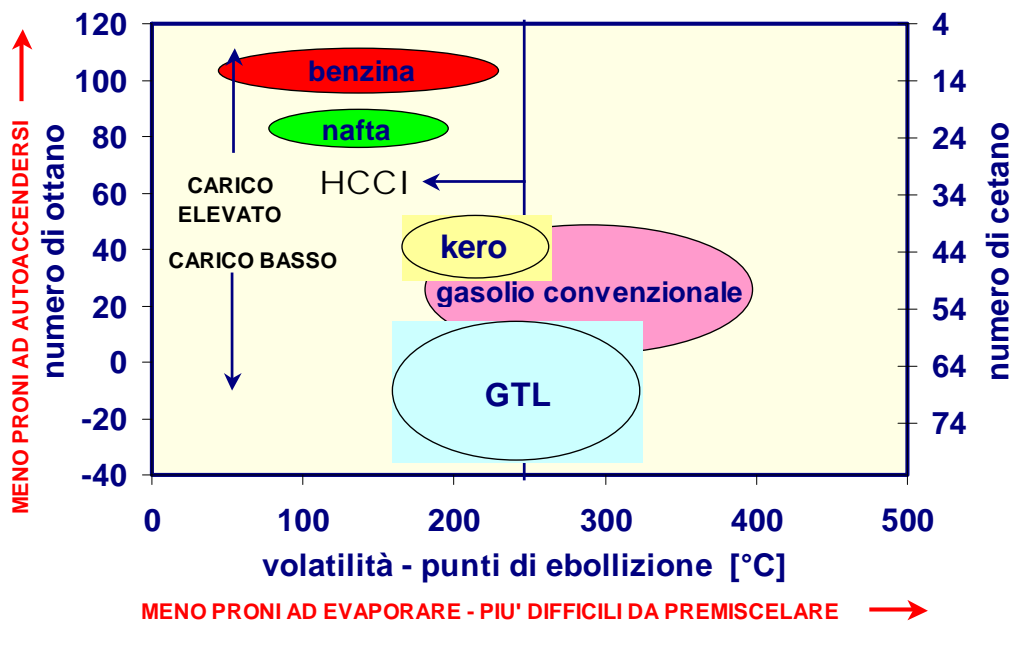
MENO PRONI AD AUTOACCENDERSI

numero di ottano

120
100
80
60
40
20
0
-20
-40

benzina

nafta

CARICO ELEVATO

HCCI

CARICO BASSO

kero

gasolio convenzionale

GTL

4
14
24
34
44
54
64
74

numero di cetano

0 100 200 300 400 500

volatilità - punti di ebollizione [°C]

MENO PRONI AD EVAPORARE - PIU' DIFFICILI DA PREMISCELARE